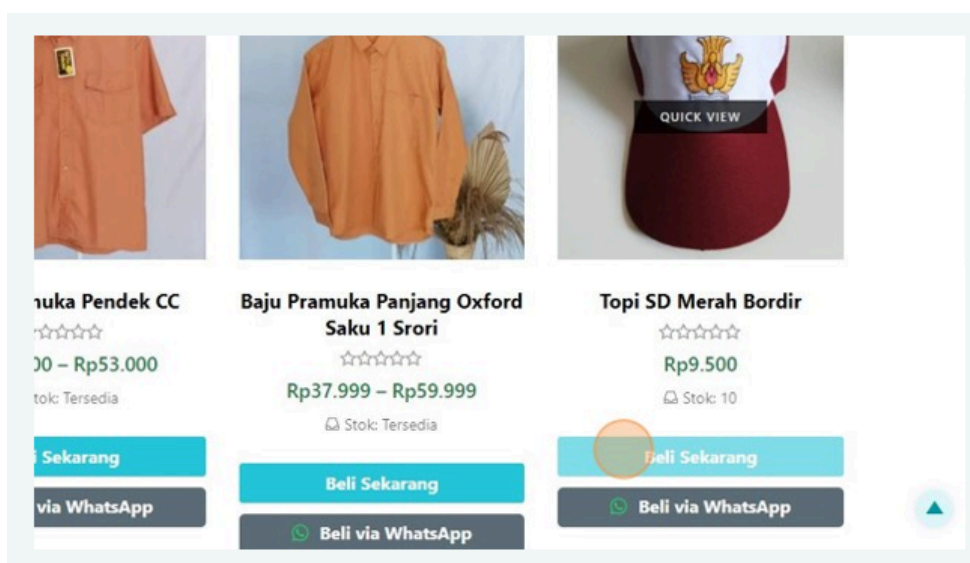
uka Pendek CC
☆☆☆☆☆
00 – Rp53.000
tok: Tersedia
i Sekarang
via WhatsApp

Baju Pramuka Panjang Oxford Saku 1 Srori
☆☆☆☆☆
Rp37.999 – Rp59.999
Stok: Tersedia
Beli Sekarang
Beli via WhatsApp

QUICK VIEW
Topi SD Merah Bordir
☆☆☆☆☆
Rp9.500
Stok: 10
eli Sekarang
Beli via WhatsApp